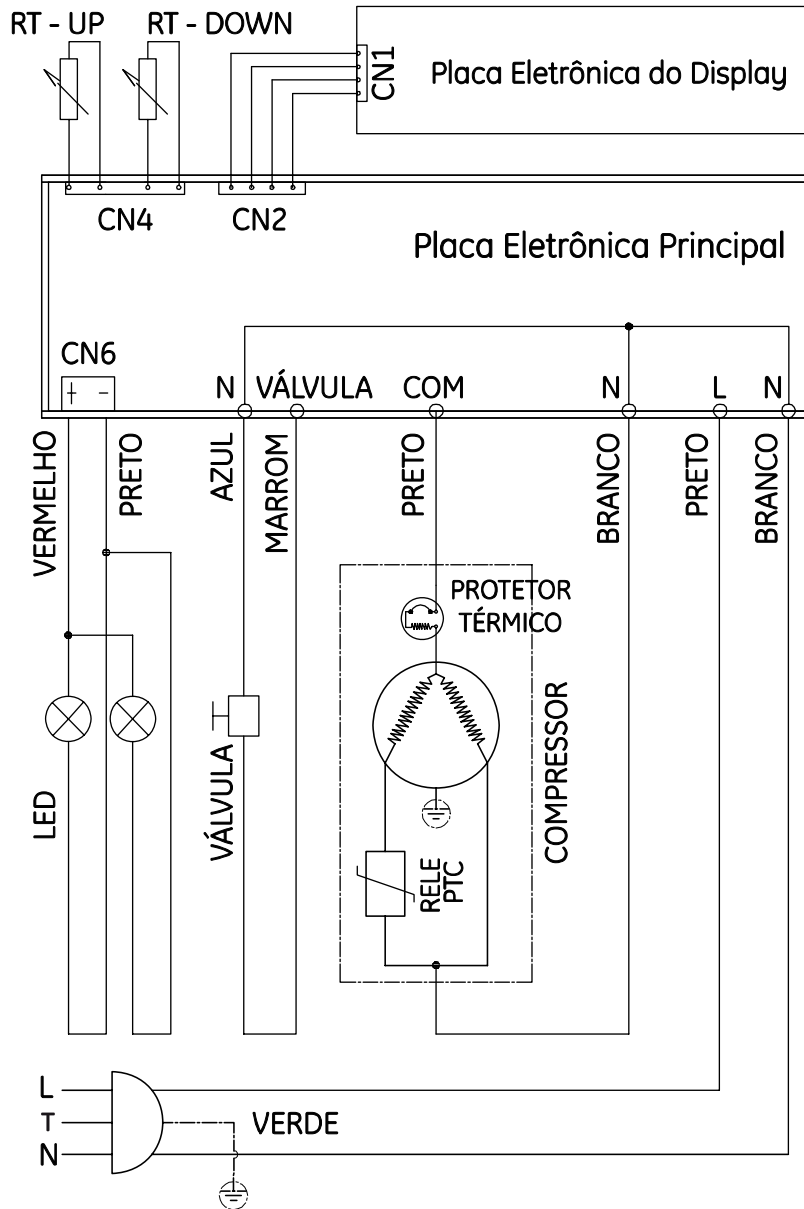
RT - UP
RT - DOWN
CN1
Placa Eletrônica do Display
CN4
CN2
Placa Eletrônica Principal
CN6
+ -
N
VÁLVULA
COM
N
L
N
VERMELHO
PRETO
AZUL
MARROM
PRETO
BRANCO
PRETO
BRANCO
PROTETOR TÉRMICO
COMPRESSOR
LED
VÁLVULA
RELE PTC
L
T
N
VERDE